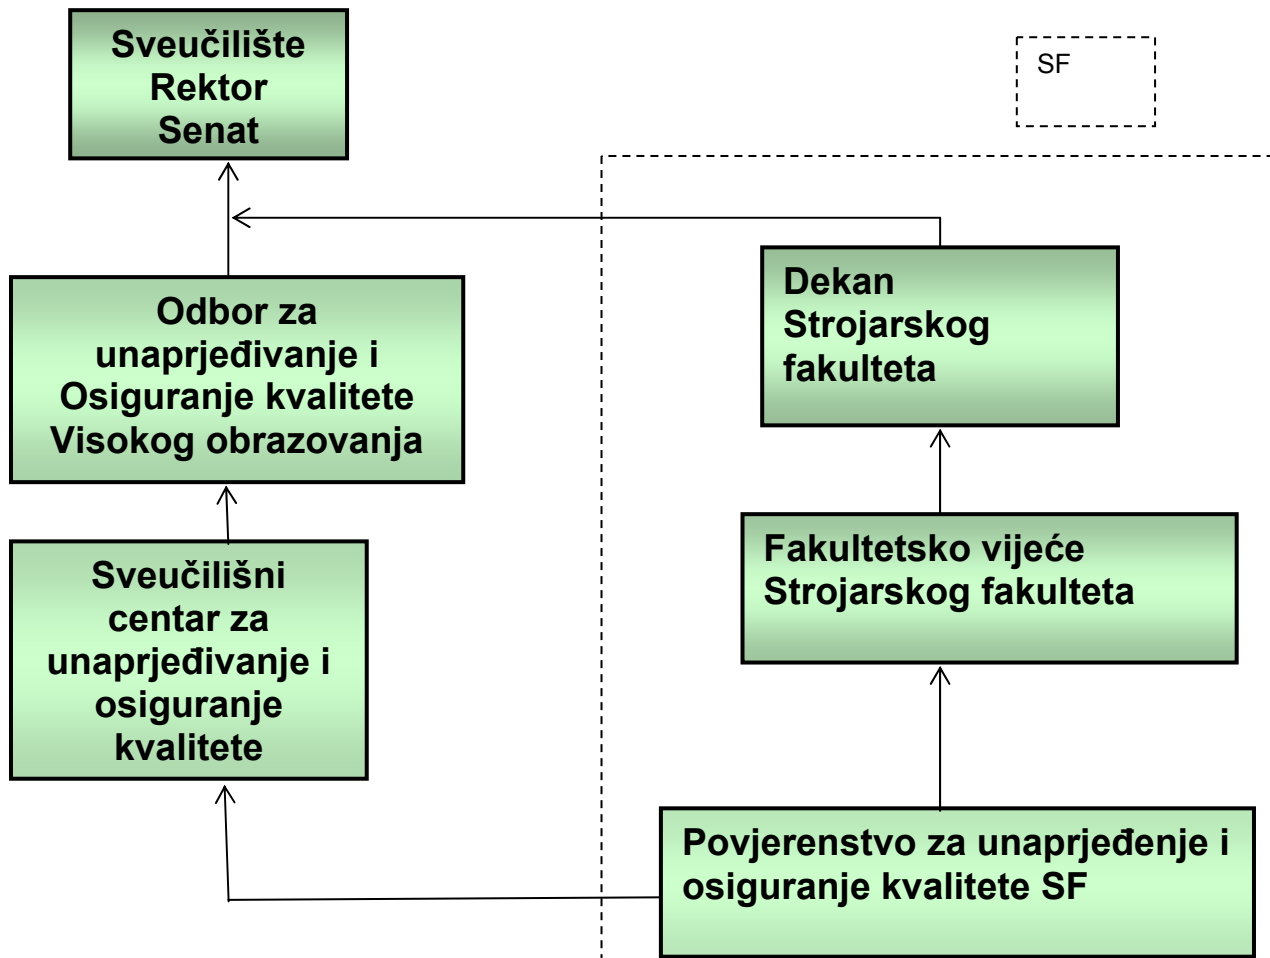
Sveučilište
Rektor
Senat

SF

Odbor za unaprjeđivanje i Osiguranje kvalitete Visokog obrazovanja

Dekan Strojarskog fakulteta

Sveučilišni centar za unaprjeđivanje i osiguranje kvalitete

Fakultetsko vijeće Strojarskog fakulteta

Povjerenstvo za unaprjeđenje i osiguranje kvalitete SF